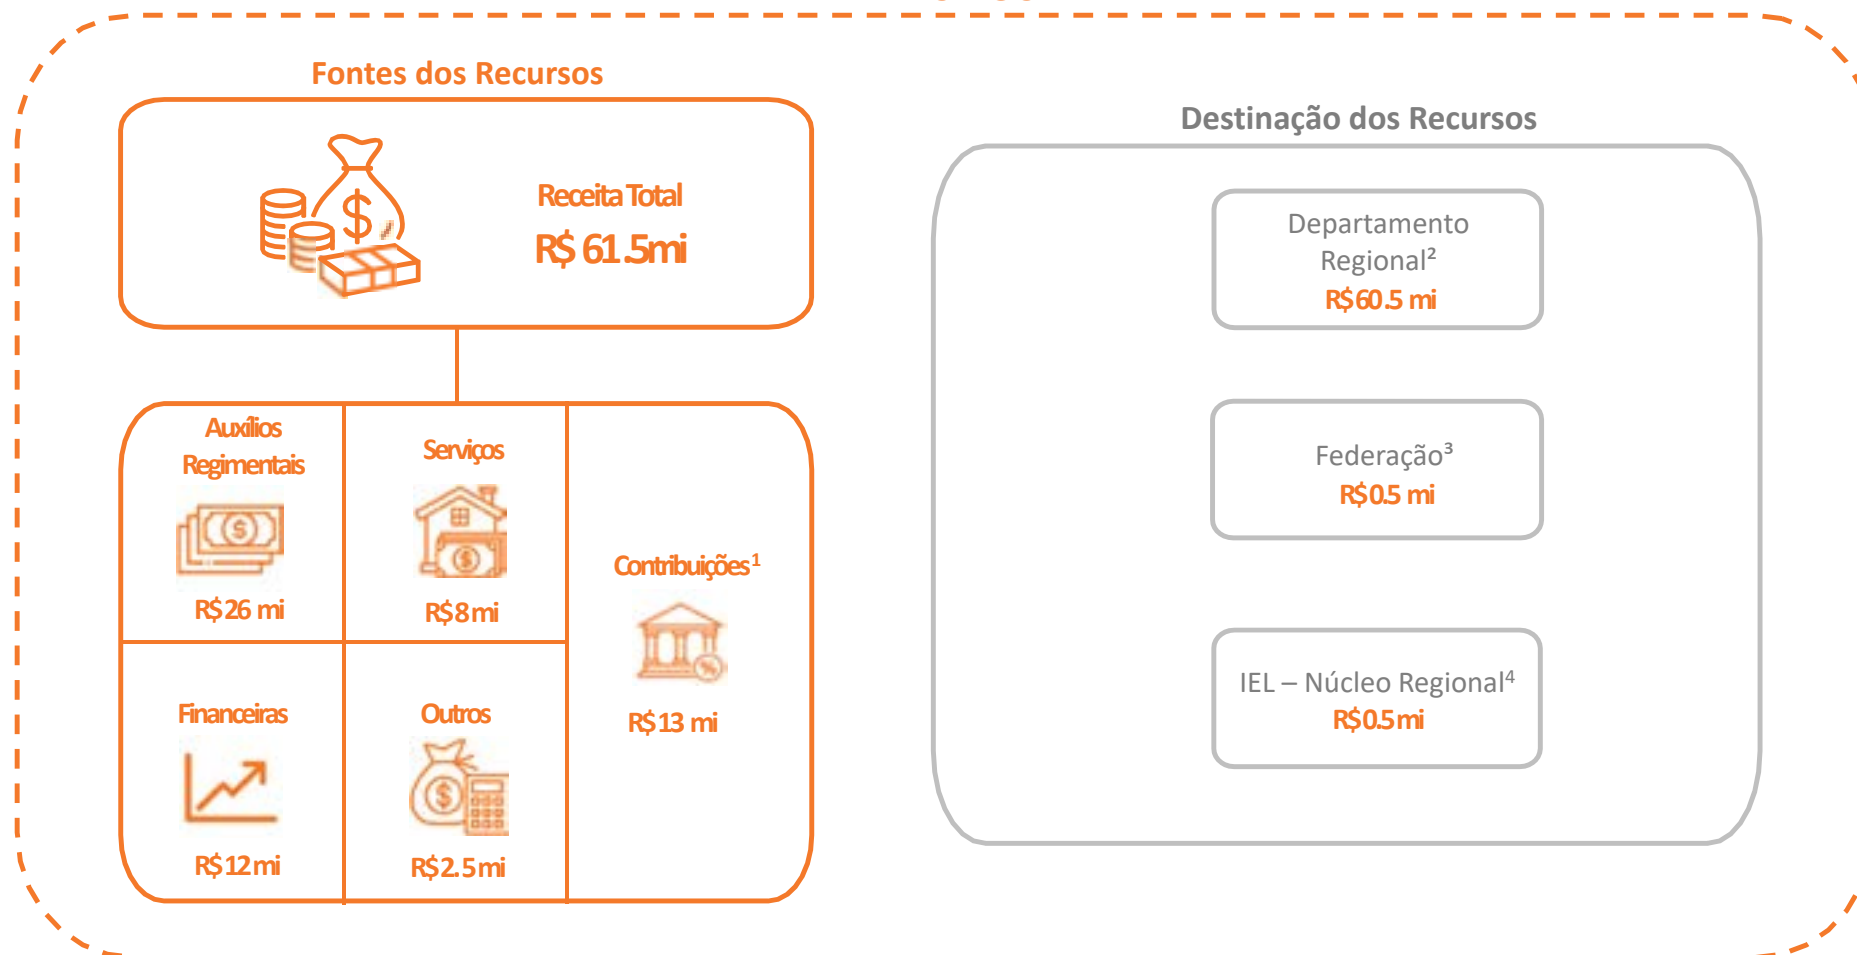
Fontes dos Recursos

Receita Total
R$ 61.5mi

Auxílios Regimentais
R$ 26 mi

Serviços
R$ 8 mi

Contribuições$^1$
R$ 13 mi

Financeiras
R$ 12 mi

Outros
R$ 2.5 mi

Destinação dos Recursos

Departamento Regional$^2$
R$ 60.5 mi

Federação$^3$
R$ 0.5 mi

IEL – Núcleo Regional$^4$
R$ 0.5 mi